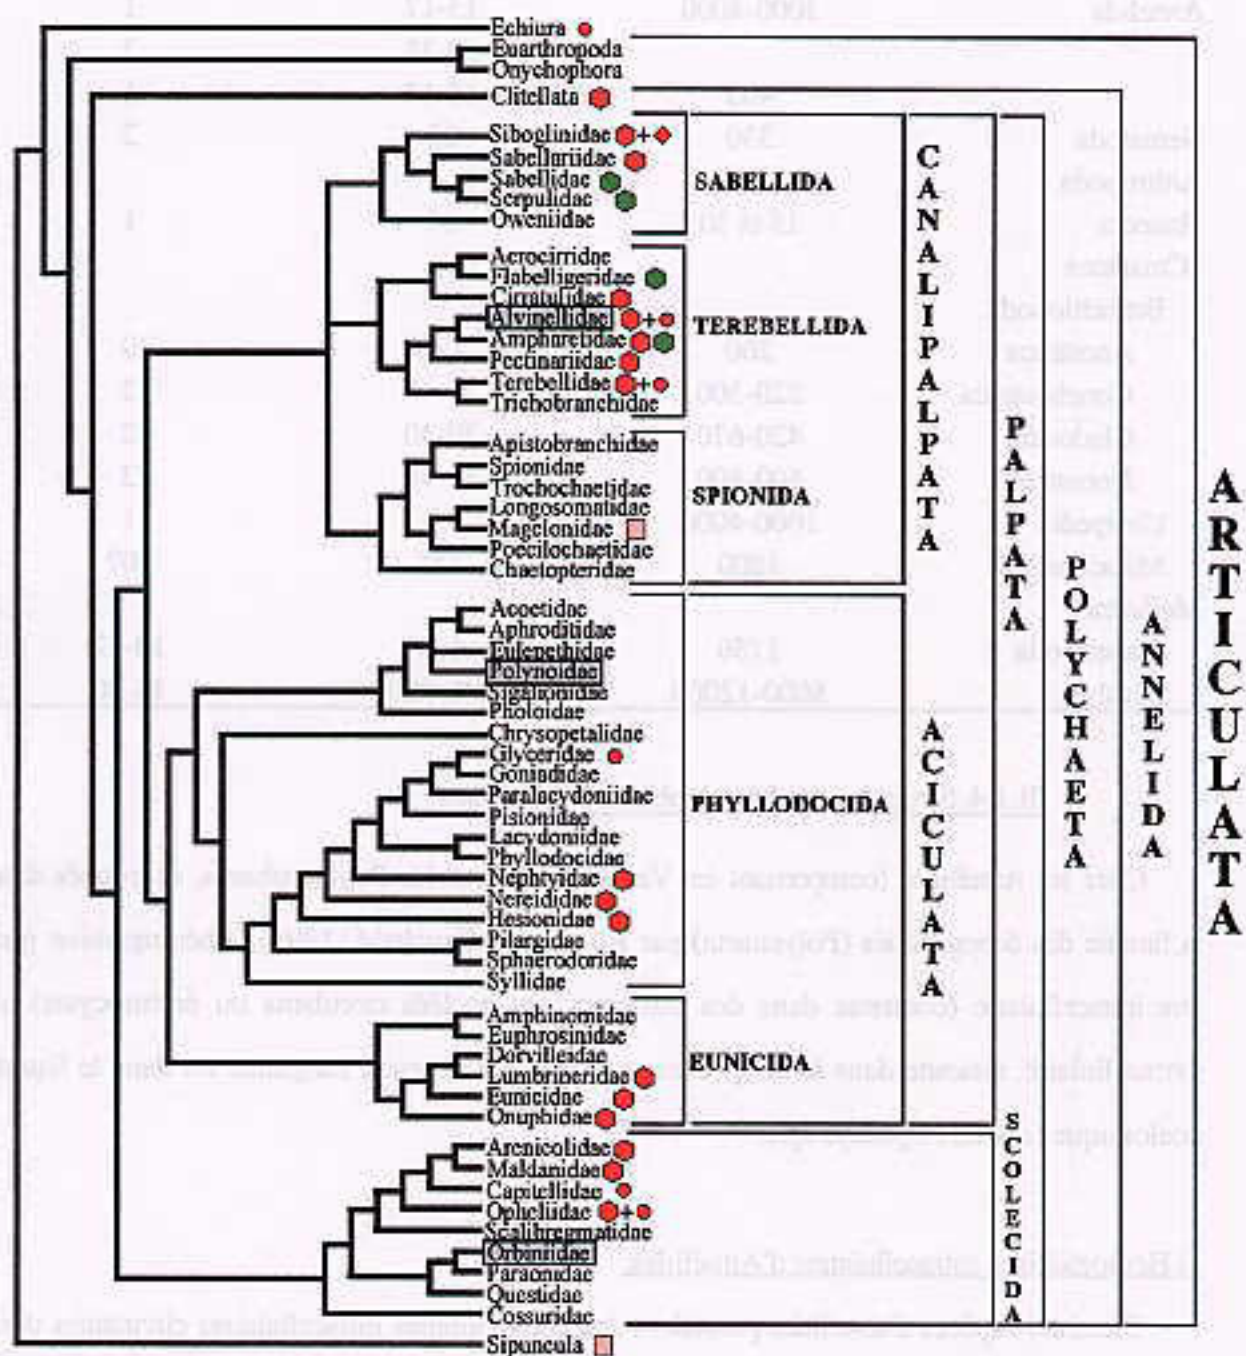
Echiura
Euarthropoda
Onychophora
Clitellata
Siboglinidae +
Sabellariidae
Sabellidae
Serpulidae
Oweniidae
SABELLIDA
Acrocirridae
Flabelligeridae
Cirratulidae
Alvinellidae +
Ampharetidae
Pectinariidae
Terebellidae +
Trichobranchidae
TEREBELLIDA
Apistobranchidae
Spionidae
Trochochaetidae
Longosomatidae
Magelonidae
Poecilochaetidae
Chaetopteridae
SPIONIDA
CANALIPALPATA
Acoetidae
Aphroditidae
Eulepethidae
Polynoidae
Sigalionidae
Pholoidae
Chrysopetalidae
Glyceridae
Goniadidae
Paralacydoniidae
Pisionidae
Lacydoniidae
Phyllodocidae
Nephtyidae
Nereididae
Hesionidae
Pilargidae
Sphaerodoridae
Syllidae
PHYLLODOCIDA
Amphinomidae
Euphrosinidae
Dorvilleidae
Lumbrineridae
Eunicidae
Onuphidae
EUNICIDA
ACICULATA
PALPATA
Arenicolidae
Maldanidae
Capitellidae
Opheliidae +
Scalibregmatidae
Orbiniidae
Paraonidae
Questidae
Cossuridae
SCOLECIDA
POLYCHAETA
ANNELIDA
Sipuncula
ARTICULATA